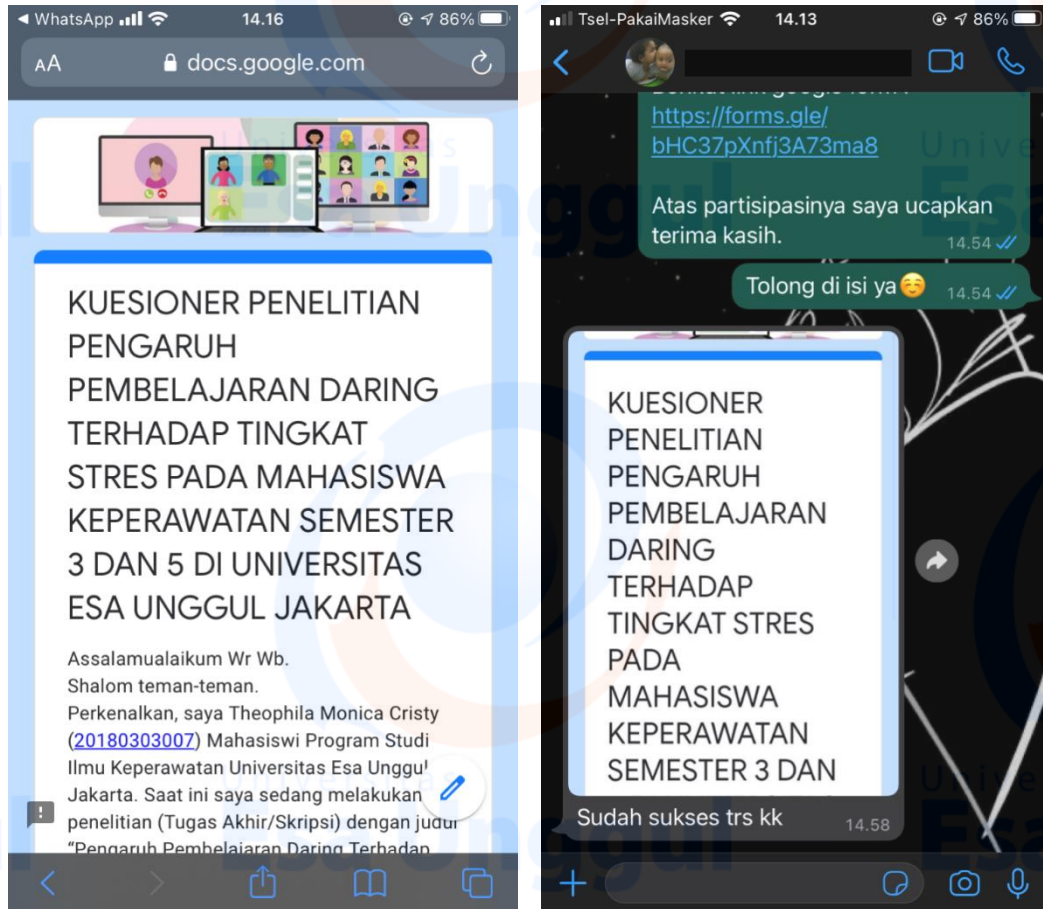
◀ WhatsApp 14.16 86%
AA docs.google.com

KUESIONER PENELITIAN PENGARUH PEMBELAJARAN DARING TERHADAP TINGKAT STRES PADA MAHASISWA KEPERAWATAN SEMESTER 3 DAN 5 DI UNIVERSITAS ESA UNGGUL JAKARTA

Assalamualaikum Wr Wb.
Shalom teman-teman.
Perkenalkan, saya Theophila Monica Cristy (20180303007) Mahasiswi Program Studi Ilmu Keperawatan Universitas Esa Unggul Jakarta. Saat ini saya sedang melakukan penelitian (Tugas Akhir/Skripsi) dengan judul "Pengaruh Pembelajaran Daring Terhadap

Tsel-PakaiMasker 14.13 86%

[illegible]
https://forms.gle/bHC37pXnfj3A73ma8

Atas partisipasinya saya ucapkan terima kasih. 14.54

Tolong di isi ya☺️ 14.54

KUESIONER PENELITIAN PENGARUH PEMBELAJARAN DARING TERHADAP TINGKAT STRES PADA MAHASISWA KEPERAWATAN SEMESTER 3 DAN

Sudah sukses trs kk 14.58

Esa Unggul
Univ
Esa Unggul